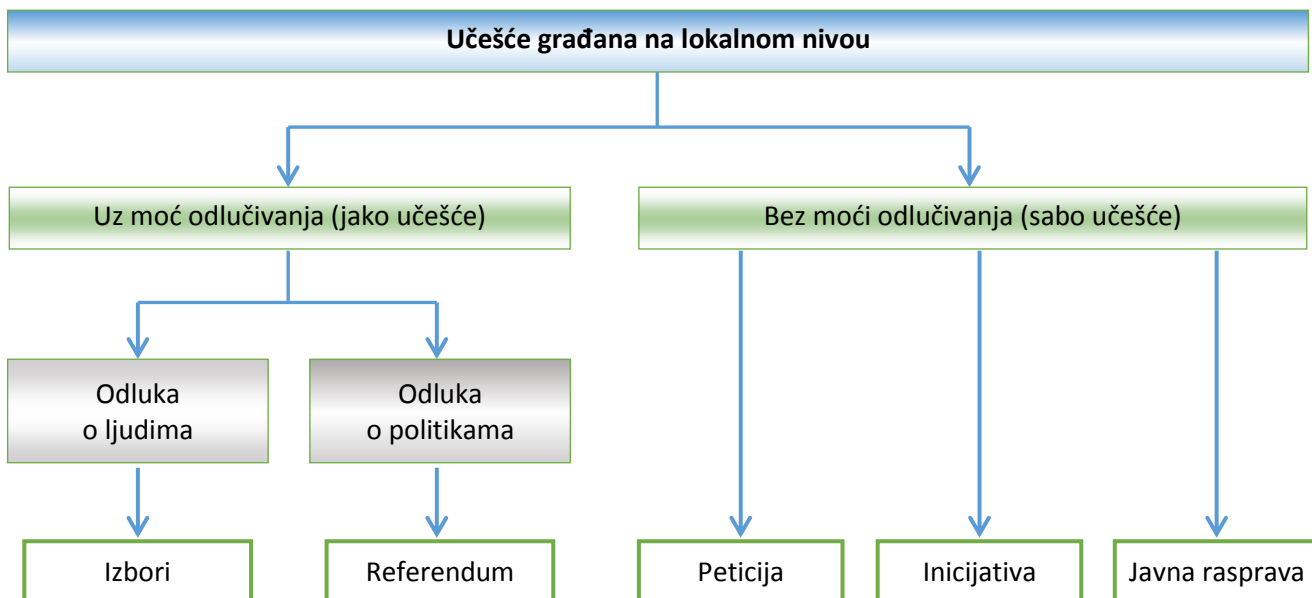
Učešće građana na lokalnom nivou

Uz moć odlučivanja (jako učešće)

Bez moći odlučivanja (sabo učešće)

Odluka o ljudima

Odluka o politikama

Izbori

Referendum

Peticija

Inicijativa

Javna rasprava